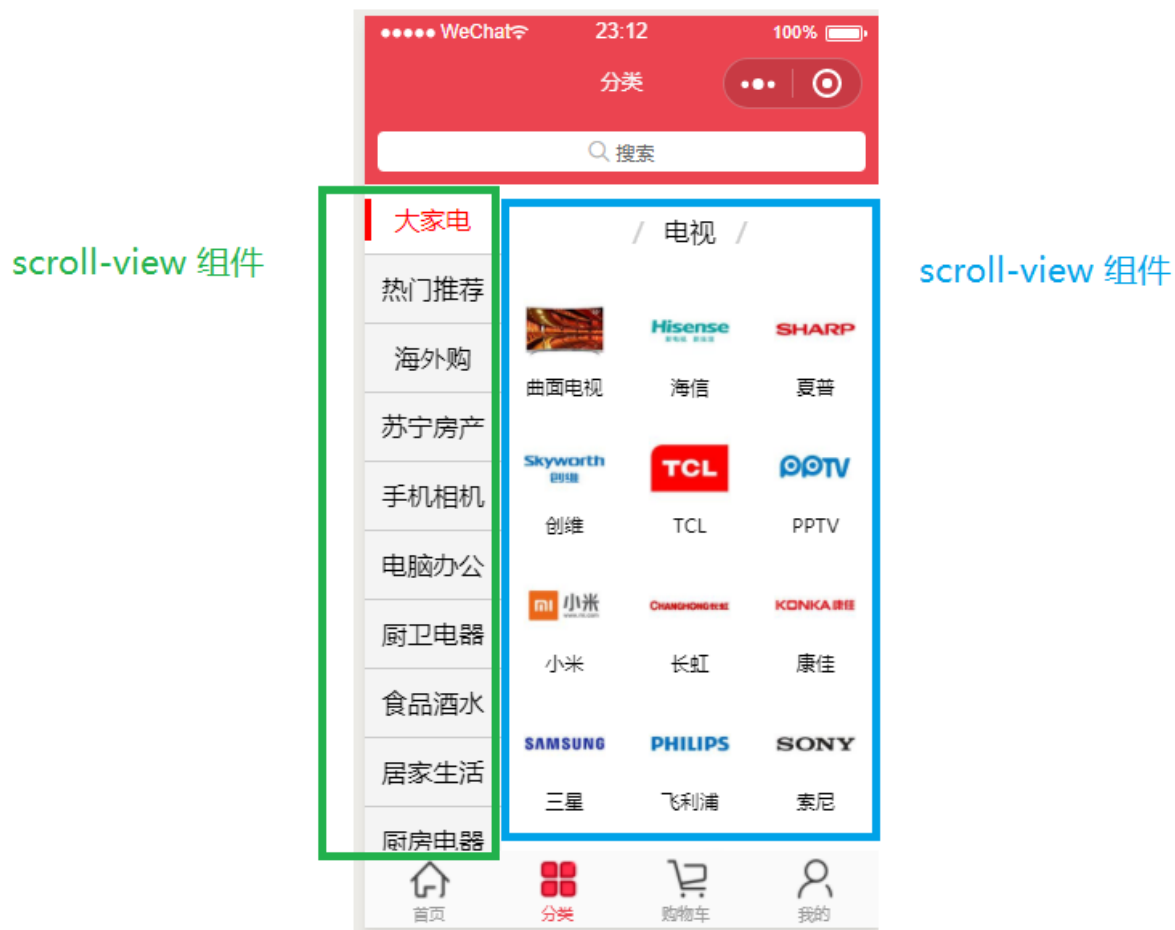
●●●●● WeChat 23:12 100%

分类

搜索

scroll-view 组件

大家电
热门推荐
海外购
苏宁房产
手机相机
电脑办公
厨卫电器
食品酒水
居家生活
厨房电器

/ 电视 /

scroll-view 组件

Hisense SHARP
曲面电视 海信 夏普

Skyworth 创维 TCL PPTV
创维 TCL PPTV

mi 小米 CHANGHONG长虹 KONKA康佳
小米 长虹 康佳

SAMSUNG PHILIPS SONY
三星 飞利浦 索尼

首页 分类 购物车 我的